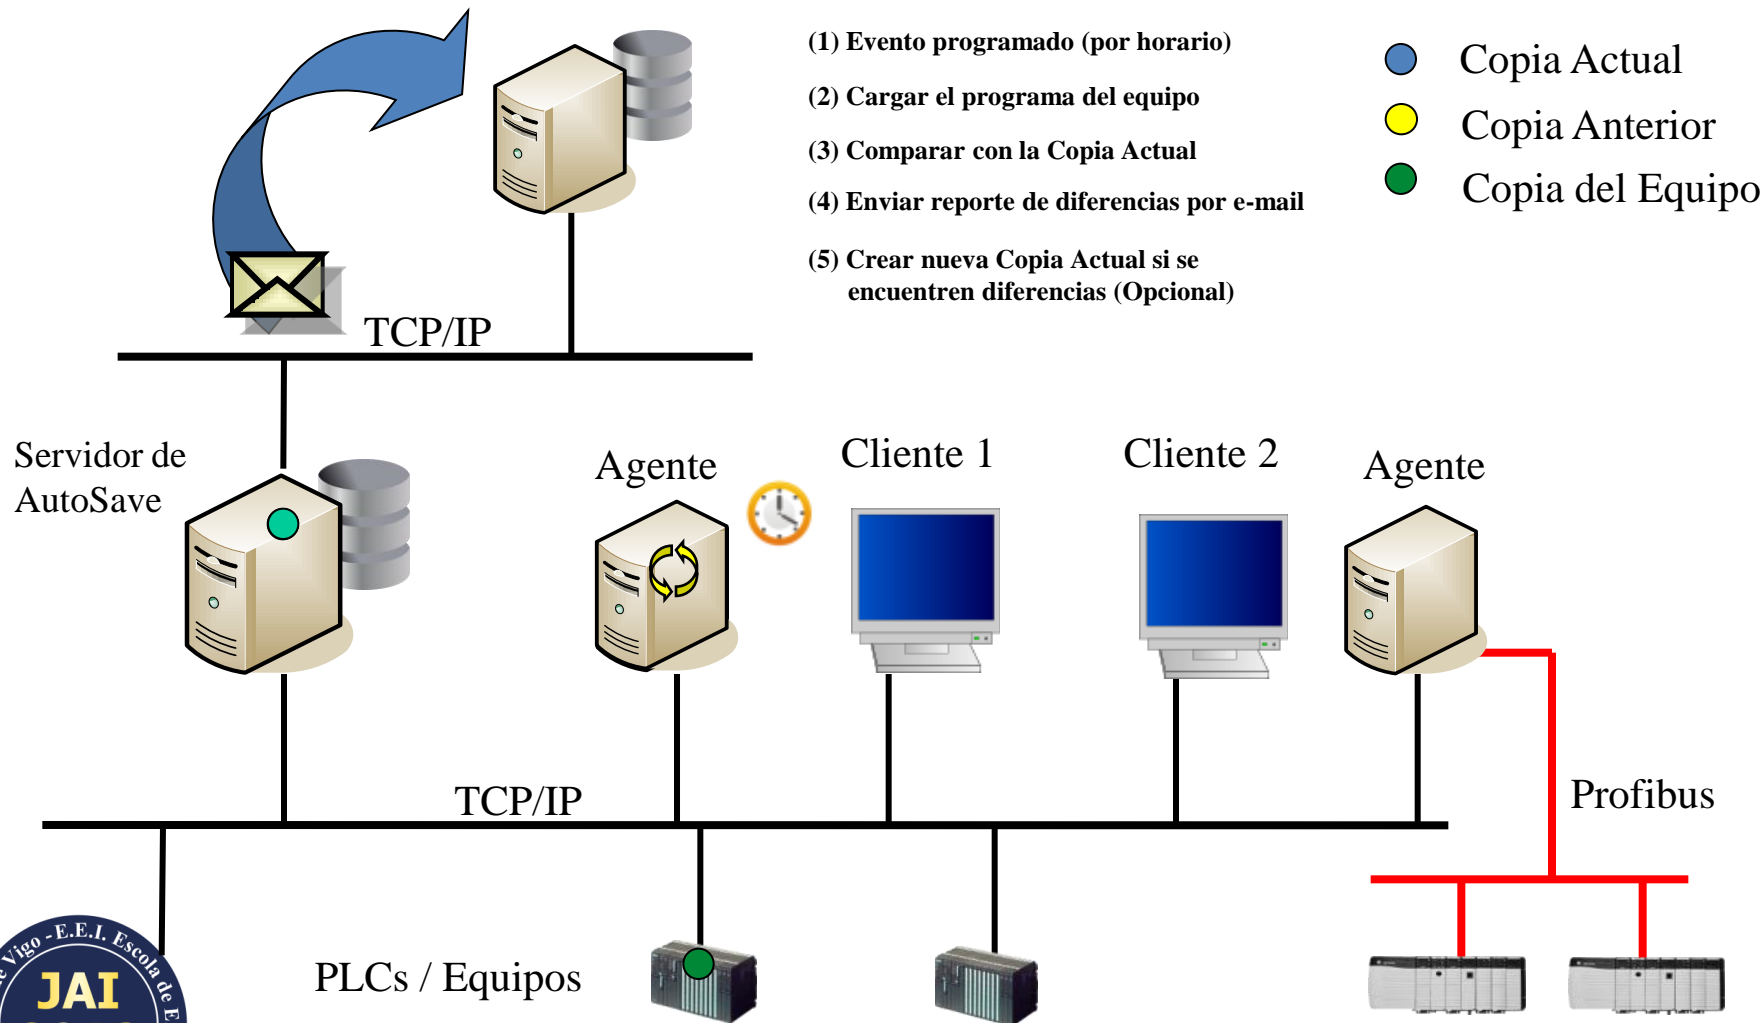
(1) Evento programado (por horario)

(2) Cargar el programa del equipo

(3) Comparar con la Copia Actual

(4) Enviar reporte de diferencias por e-mail

(5) Crear nueva Copia Actual si se encuentren diferencias (Opcional)

Copia Actual

Copia Anterior

Copia del Equipo

TCP/IP

Servidor de AutoSave

Agente

Cliente 1

Cliente 2

Agente

Profibus

TCP/IP

PLCs / Equipos

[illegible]Vigo - E.E.I. Escola de E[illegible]

JAI